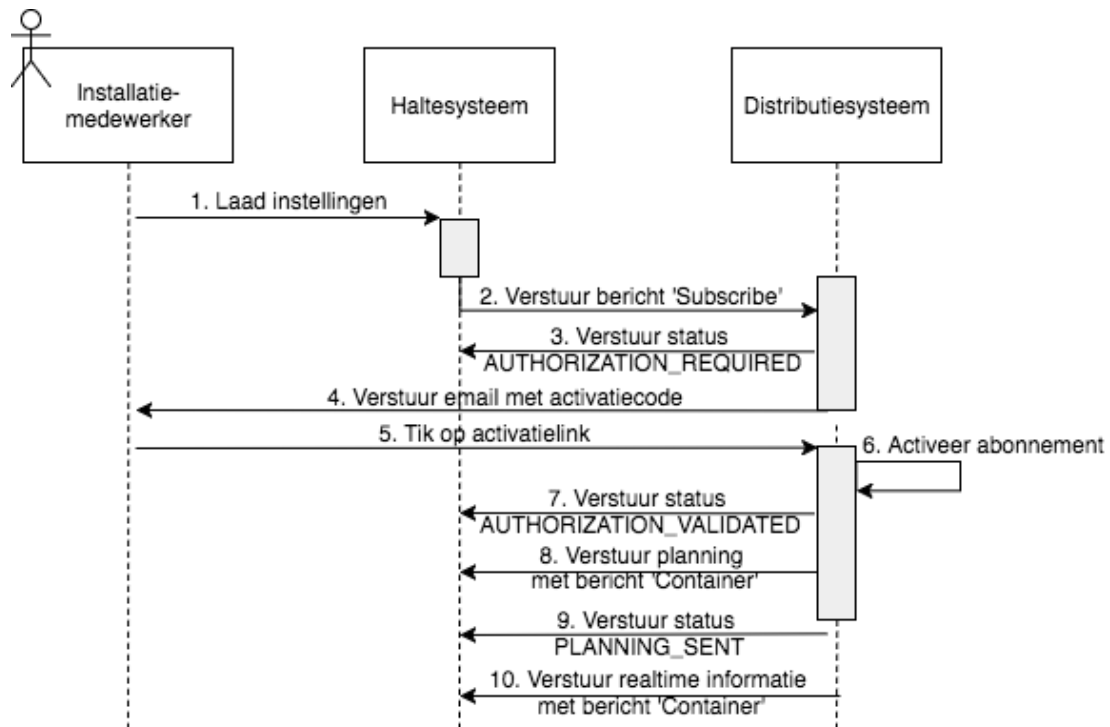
Installatie-medewerker

Haltesysteem

Distributiesysteem

1. Laad instellingen

2. Verstuur bericht 'Subscribe'

3. Verstuur status AUTHORIZATION_REQUIRED

4. Verstuur email met activatiecode

5. Tik op activatielink

6. Activeer abonnement

7. Verstuur status AUTHORIZATION_VALIDATED

8. Verstuur planning met bericht 'Container'

9. Verstuur status PLANNING_SENT

10. Verstuur realtime informatie met bericht 'Container'